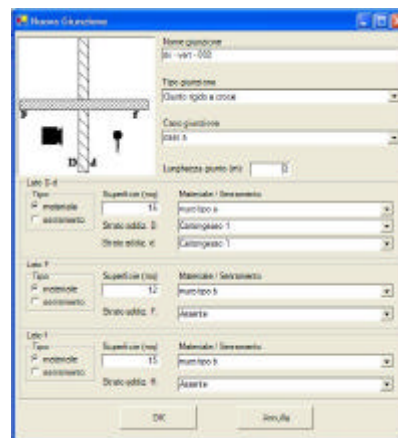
Nuovo Giunzione

F
f
D
d

Nome giunzione
or - vert - 002

Tipo giunzione
Giunto rigido a croce

Caso giunzione
caso a

Lunghezza giunto (m) 0

Lato D-d
Tipo
materiale
serramento
Superficie (mq) 16
Materiale / Serramento
muro tipo a
Strato adiac. D Cartongesso 1
Strato adiac. d Cartongesso 1

Lato F
Tipo
materiale
serramento
Superficie (mq) 12
Materiale / Serramento
muro tipo b
Strato adiac. F Assente

Lato f
Tipo
materiale
serramento
Superficie (mq) 15
Materiale / Serramento
muro tipo b
Strato adiac. ff Assente

OK
Annulla